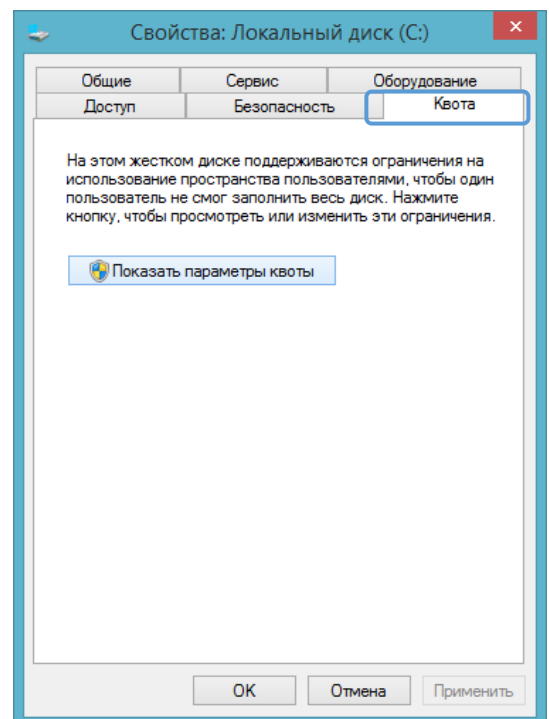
Свойства: Локальный диск (C:)

Общие
Сервис
Оборудование
Доступ
Безопасность
Квота

На этом жестком диске поддерживаются ограничения на использование пространства пользователями, чтобы один пользователь не смог заполнить весь диск. Нажмите кнопку, чтобы просмотреть или изменить эти ограничения.

Показать параметры квоты

OK
Отмена
Применить